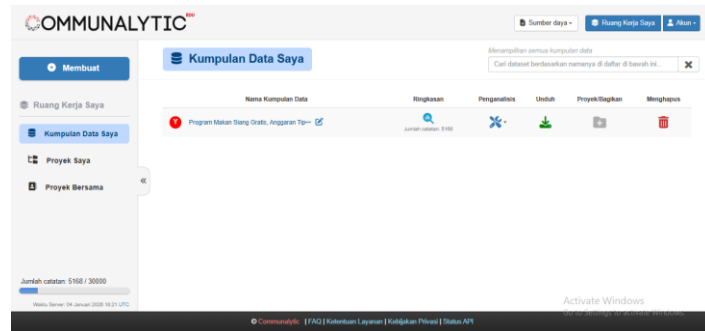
COMMUNALYTIC EDU

Sumber daya ▾ Ruang Kerja Saya Akun ▾

Membuat

Ruang Kerja Saya

Kumpulan Data Saya

Proyek Saya

Proyek Bersama

«

Kumpulan Data Saya

Menampilkan semua kumpulan data

Cari dataset berdasarkan namanya di daftar di bawah ini...

| Nama Kumpulan Data | Ringkasan | Penganalisis | Unduh | Proyek/Bagikan | Menghapus |
|---|---|---|---|---|---|
| Program Makan Siang Gratis, Anggaran Tip— | Jumlah catatan: 5168 | | | | |

Jumlah catatan: 5168 / 30000

Waktu Server: 04 Januari 2026 16:21 UTC

Activate Windows
Go to Settings to activate Windows.

© Communalytic | FAQ | Ketentuan Layanan | Kebijakan Privasi | Status API